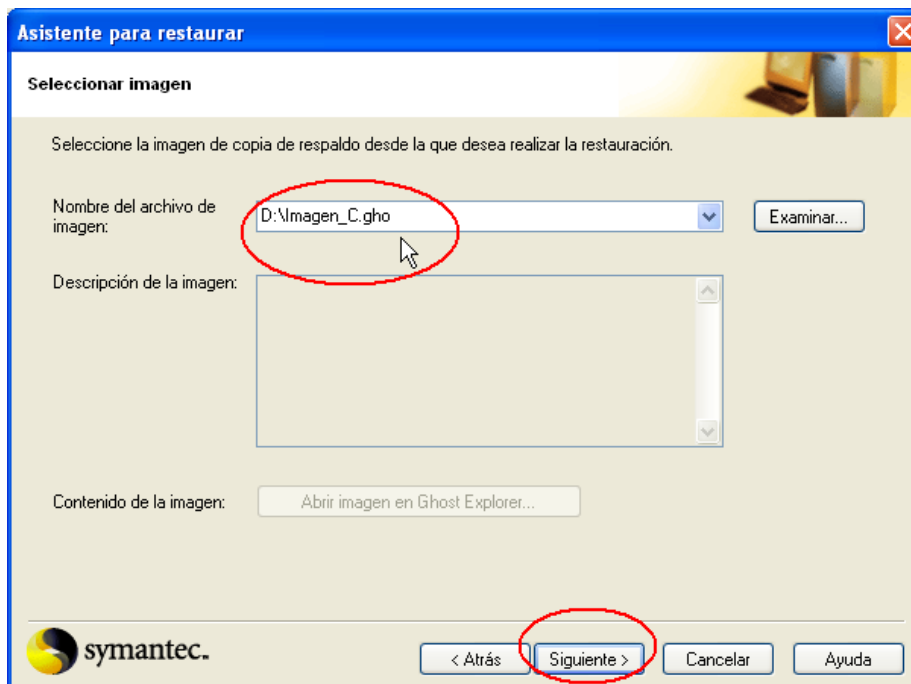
Asistente para restaurar

Seleccionar imagen

Seleccione la imagen de copia de respaldo desde la que desea realizar la restauración.

Nombre del archivo de imagen: D:\Imagen_C.gho

Examinar...

Descripción de la imagen:

Contenido de la imagen: Abrir imagen en Ghost Explorer...

symantec.

< Atrás

Siguiente >

Cancelar

Ayuda